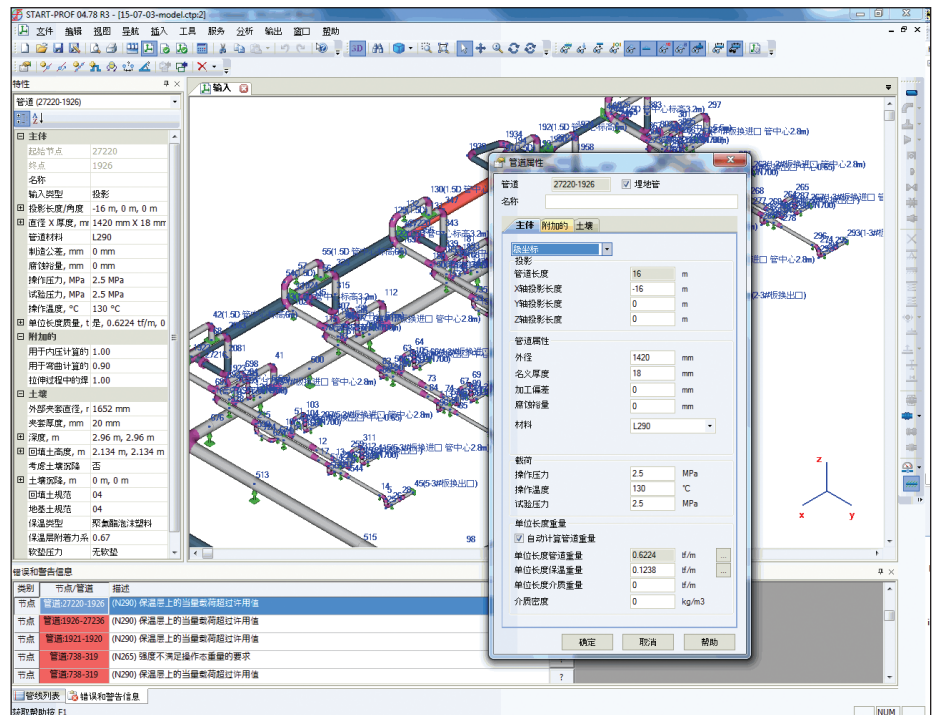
START-PROF 04.78 R3 - [15-07-03-model.ctp:2]

文件 编辑 视图 导航 插入 工具 服务 分析 输出 窗口 帮助

特性
管道 (27220-1926)

| 主体 | |
|---|---|
| 起始节点 | 27220 |
| 终点 | 1926 |
| 名称 | |
| 输入类型 | 投影 |
| 投影长度/角度 | -16 m, 0 m, 0 m |
| 直径 X 厚度, mm | 1420 mm X 18 mm |
| 管道材料 | L290 |
| 制造公差, mm | 0 mm |
| 腐蚀裕量, mm | 0 mm |
| 操作压力, MPa | 2.5 MPa |
| 试验压力, MPa | 2.5 MPa |
| 操作温度, °C | 130 °C |
| 单位长度质量, t | 是, 0.6224 tf/m, 0 |
| 附加的 | |
| 用于内压计算的 | 1.00 |
| 用于弯曲计算的 | 0.90 |
| 拉伸过程中的弹 | 1.00 |
| 土壤 | |
| 外部夹套直径, r | 1652 mm |
| 夹套厚度, mm | 20 mm |
| 深度, m | 2.96 m, 2.96 m |
| 回填土高度, m | 2.134 m, 2.134 m |
| 考虑土壤沉降 | 否 |
| 土壤沉降, m | 0 m, 0 m |
| 回填土规范 | 04 |
| 地基土规范 | 04 |
| 保温类型 | 聚氨酯泡沫塑料 |
| 保温层附着力系 | 0.67 |
| 软垫压力 | 无软垫 |

输入

管道属性
管道 27220-1926 埋地管
名称
主体 附加的 土壤
原坐标
投影
管道长度 16 m
X轴投影长度 -16 m
Y轴投影长度 0 m
Z轴投影长度 0 m
管道属性
外径 1420 mm
名义厚度 18 mm
加工偏差 0 mm
腐蚀裕量 0 mm
材料 L290
载荷
操作压力 2.5 MPa
操作温度 130 °C
试验压力 2.5 MPa
单位长度重量
自动计算管道重量
单位长度管道重量 0.6224 tf/m
单位长度保温重量 0.1238 tf/m
单位长度介质重量 0 tf/m
介质密度 0 kg/m3
确定 取消 帮助

错误和警告信息
| 类别 | 节点/管道 | 描述 |
|---|---|---|
| 节点 | 管道:27220-1926 | (N290) 保温层上的当量载荷超过许用值 |
| 节点 | 管道:1926-27236 | (N290) 保温层上的当量载荷超过许用值 |
| 节点 | 管道:1921-1920 | (N290) 保温层上的当量载荷超过许用值 |
| 节点 | 管道:738-319 | (N265) 强度不满足操作态重量的要求 |
| 节点 | 管道:738-319 | (N290) 保温层上的当量载荷超过许用值 |

管线列表 错误和警告信息
获取帮助按 F1
NUM